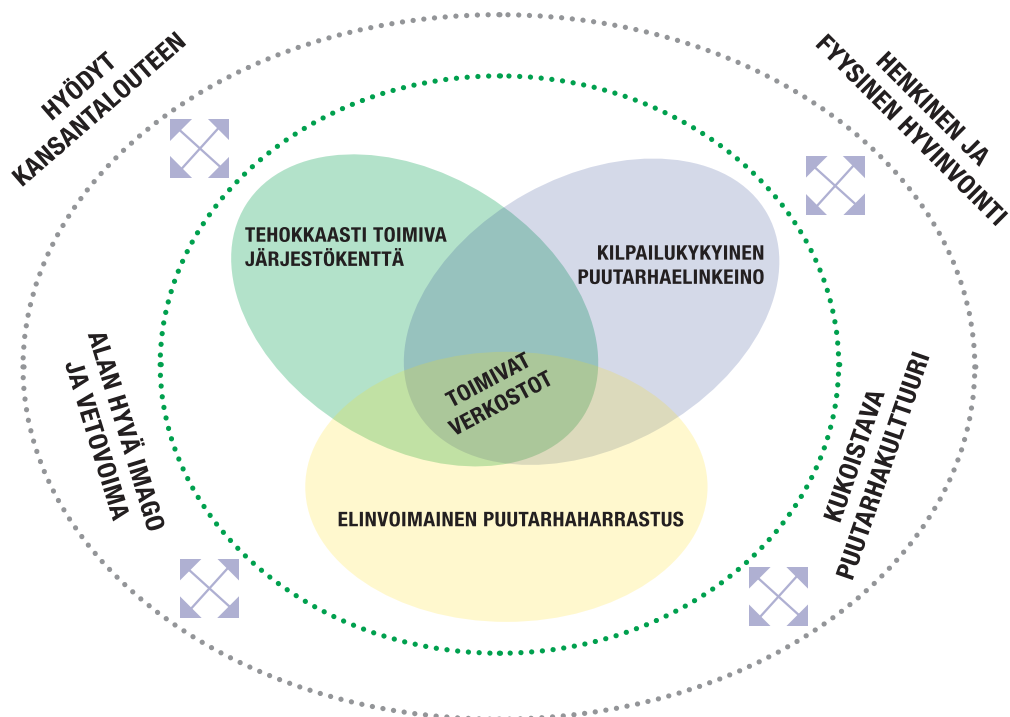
HYÖDYT KANSANTALOUTEEN

HENKINEN JA FYYSINEN HYVINVOINTI

TEHOKKAASTI TOIMIVA JÄRJESTÖKENTTÄ

KILPAILUKYKYINEN PUUTARHAELINKEINO

TOIMIVAT VERKOSTOT

ELINVOIMAINEN PUUTARHAHARRASTUS

ALAN HYVÄ IMAGO JA VETOVOIMA

KUKOISTAVA PUUTARHAKULTTUURI